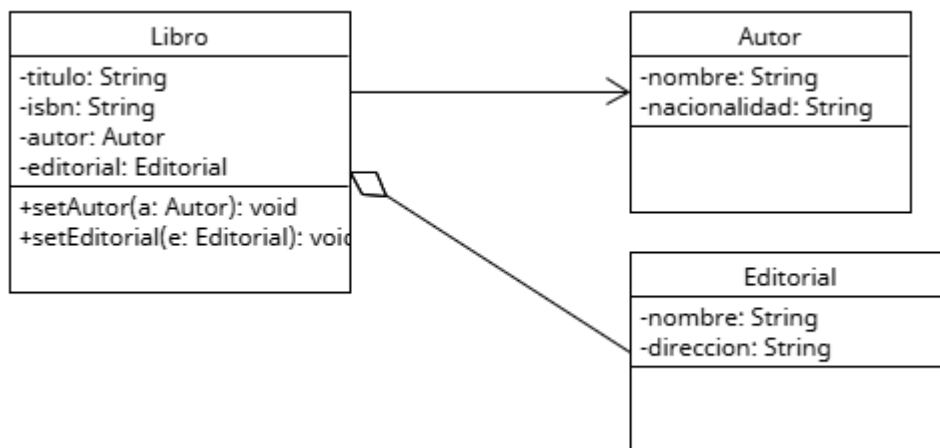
Libro
-titulo: String
-isbn: String
-autor: Autor
-editorial: Editorial
+setAutor(a: Autor): void
+setEditorial(e: Editorial): voic

Autor
-nombre: String
-nacionalidad: String

Editorial
-nombre: String
-direccion: String